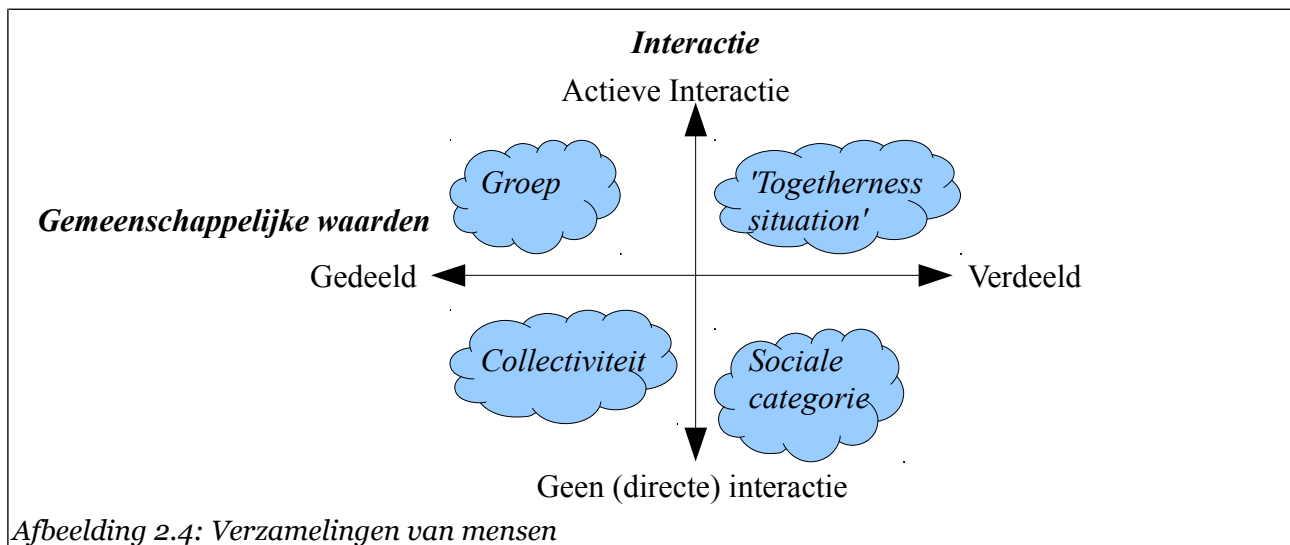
Interactie

Actieve Interactie

Groep

'Togetherness situation'

Gemeenschappelijke waarden

Gedeeld

Verdeeld

Collectiviteit

Sociale categorie

Geen (directe) interactie

Afbeelding 2.4: Verzamelingen van mensen